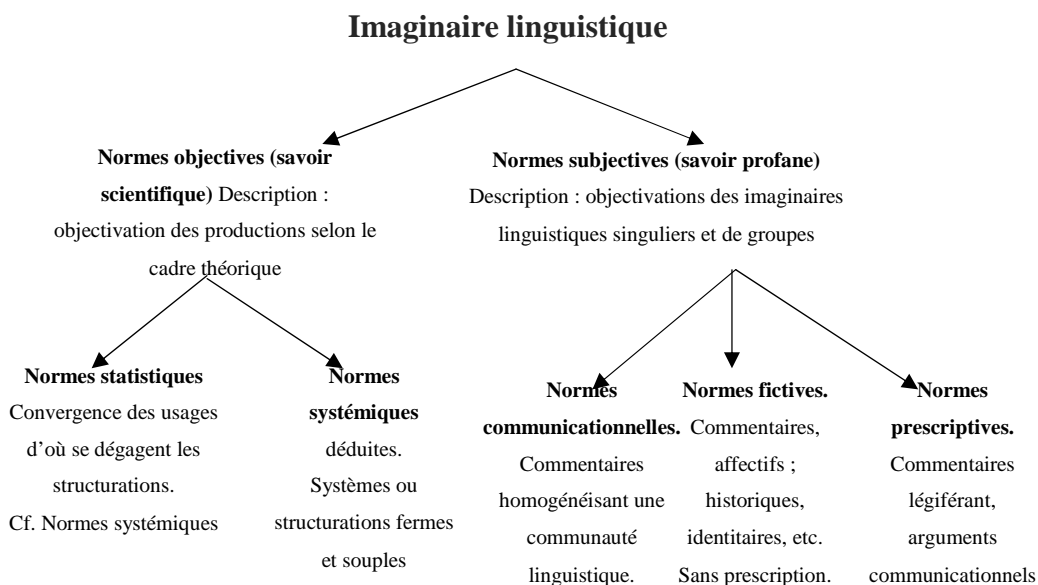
**Imaginaire linguistique**

**Normes objectives (savoir scientifique**) Description : objectivation des productions selon le cadre théorique

**Normes subjectives (savoir profane)** Description : objectivations des imaginaires linguistiques singuliers et de groupes

**Normes statistiques** Convergence des usages d'où se dégagent les structurations. Cf. Normes systémiques

**Normes systémiques** déduites. Systèmes ou structurations fermes et souples

**Normes communicationnelles.** Commentaires homogénéisant une communauté linguistique.

**Normes fictives.** Commentaires, affectifs ; historiques, identitaires, etc. Sans prescription.

**Normes prescriptives.** Commentaires légiférant, arguments communicationnels